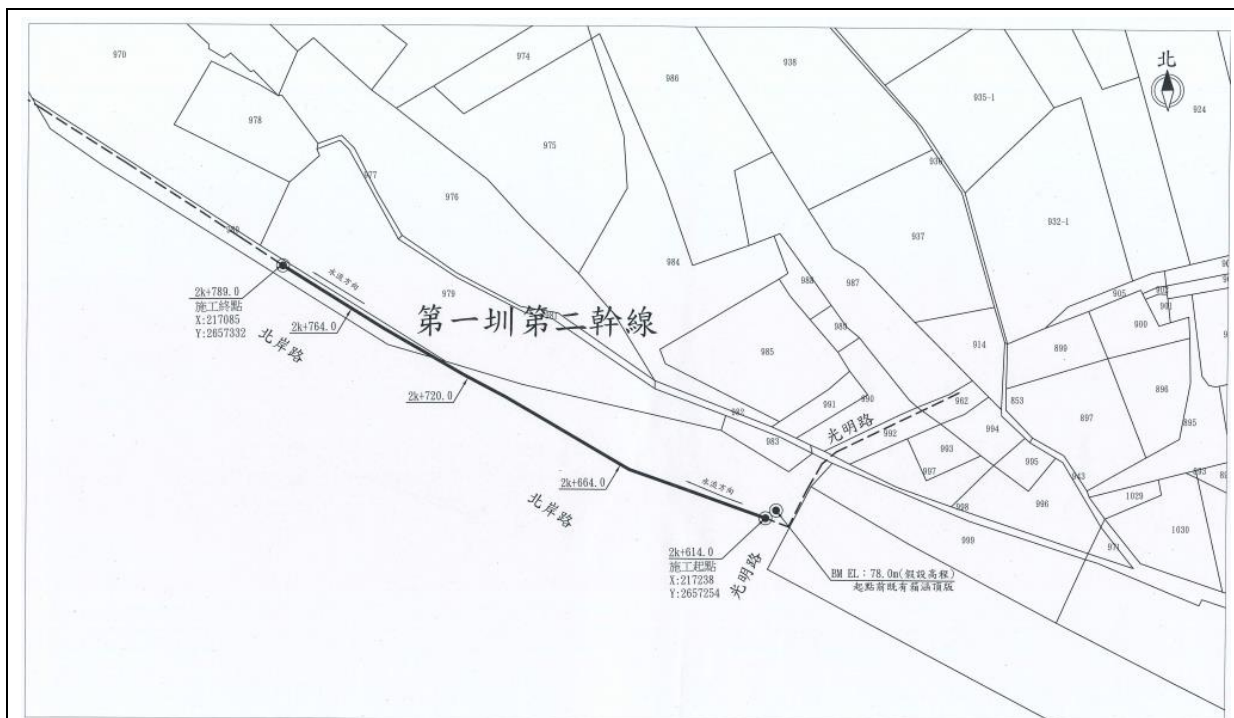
北

970

974

986

938

935-1

924

978

975

936

977

976

937

932-1

2k+789.0
施工終點
X:217085
Y:2657332

水流方向

979

984

988

987

905

900

第一圳第二幹線

2k+764.0

北岸路

989

985

914

899

896

2k+720.0

990

991

992

982

983

902

853

897

895

光明路

993

994

995

997

2k+664.0

北岸路

998

996

943

1029

水流方向

999

1030

2k+614.0
施工起點
X:217238
Y:2657254

光明路

BM EL：78.0m(假設高程)
起點前既有箱涵頂版

971